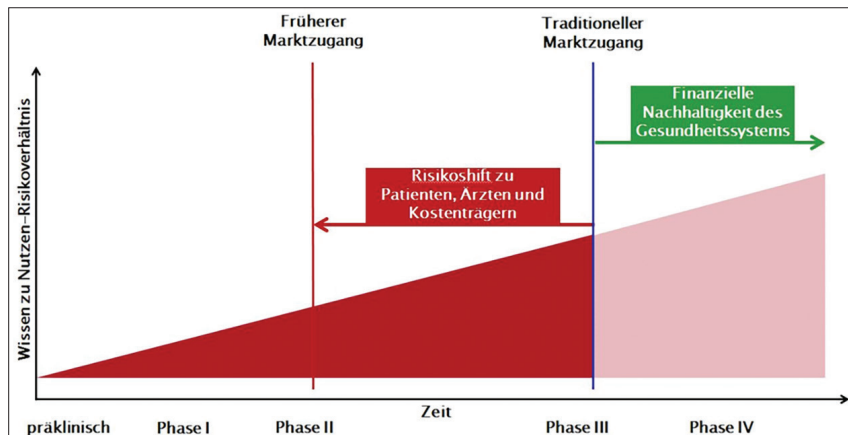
Früherer Marktzugang

Traditioneller Marktzugang

Finanzielle Nachhaltigkeit des Gesundheitssystems

Risikoshift zu Patienten, Ärzten und Kostenträgern

Wissen zu Nutzen-Risikoverhältnis

Zeit

präklinisch

Phase I

Phase II

Phase III

Phase IV